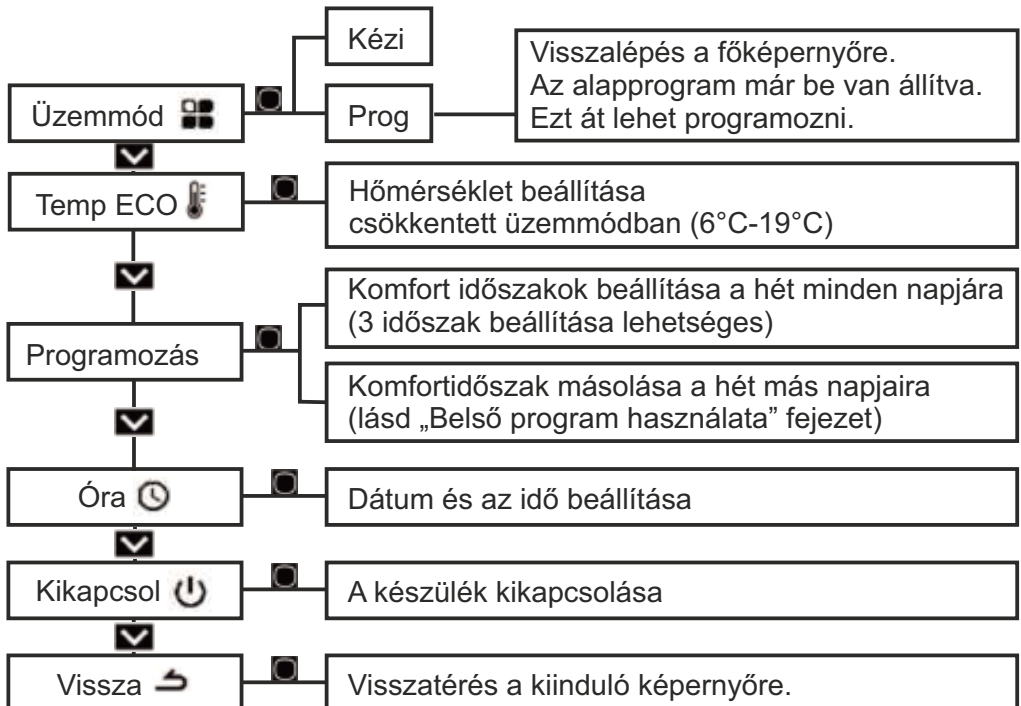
Kézi

Üzemmód

Prog

Visszalépés a főképernyőre.
Az alapprogram már be van állítva.
Ezt át lehet programozni.

Temp ECO

Hőmérséklet beállítása
csökkentett üzemmódban (6°C-19°C)

Programozás

Komfort időszakok beállítása a hét minden napjára
(3 időszak beállítása lehetséges)

Komfortidőszak másolása a hét más napjaira
(lásd „Belső program használata” fejezet)

Óra

Dátum és az idő beállítása

Kikapcsol

A készülék kikapcsolása

Vissza

Visszatérés a kiinduló képernyőre.